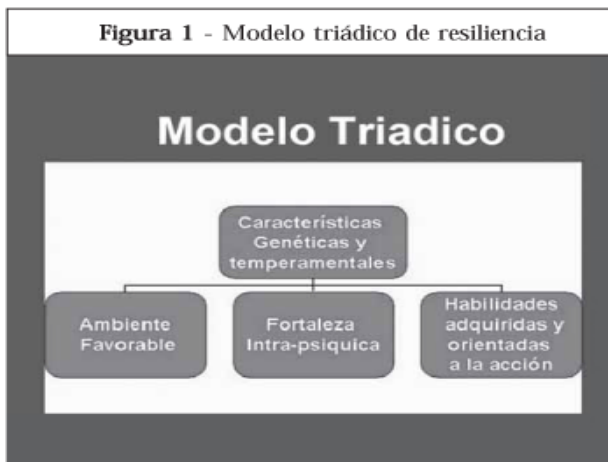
**Figura 1** - Modelo triádico de resiliencia

Modelo Triadico

Características Genéticas y temperamentales

Ambiente Favorable

Fortaleza Intra-psiquica

Habilidades adquiridas y orientadas a la acción